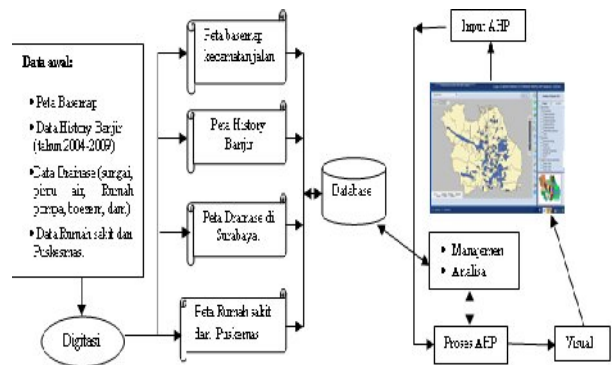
Data awal:

• Peta Basemap

• Data History Banjir (tahun 2004-2009)

• Data Drainase (sungai, pintu air, Rumah pompa, boezem, dan.)

• Data Rumah sakit dan Puskesmas.

Digitasi

Peta basemap kecamatan jalan

Peta History Banjir

Peta Drainase di Surabaya.

Peta Rumah sakit dan Puskesmas

Database

Input AHP

• Managemen

• Analisa

Proses AHP

Visual